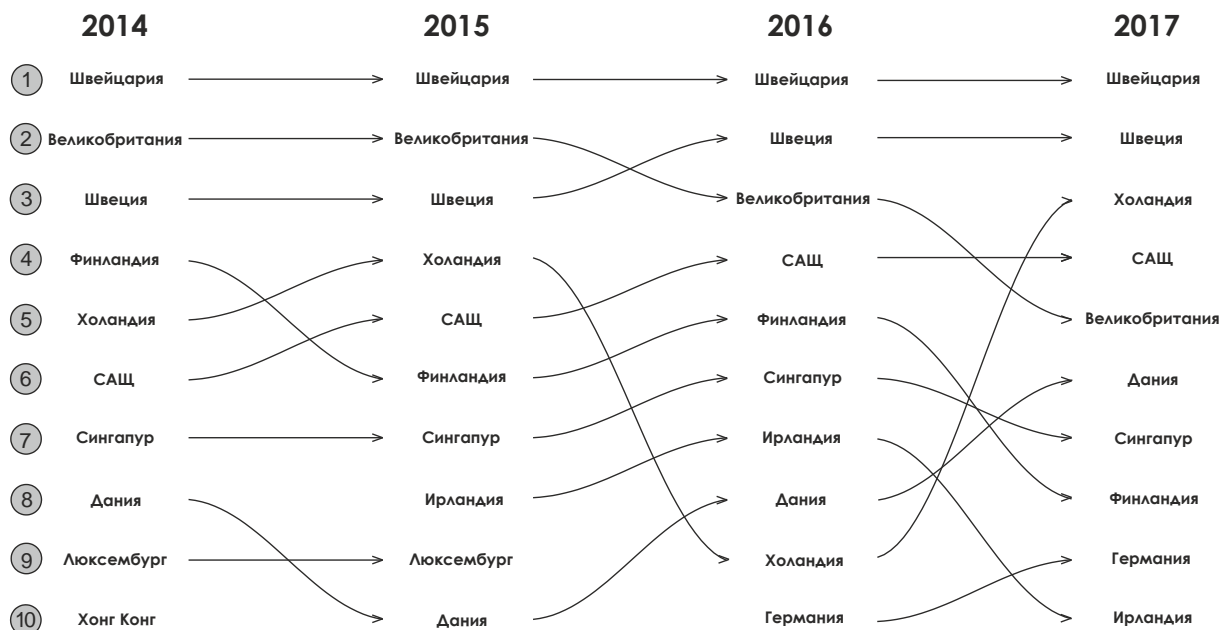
| | 2014 | 2015 | 2016 | 2017 |
|---|---|---|---|---|
| 1 | Швейцария | Швейцария | Швейцария | Швейцария |
| 2 | Великобритания | Великобритания | Швеция | Швеция |
| 3 | Швеция | Швеция | Великобритания | Холандия |
| 4 | Финландия | Холандия | САЩ | САЩ |
| 5 | Холандия | САЩ | Финландия | Великобритания |
| 6 | САЩ | Финландия | Сингапур | Дания |
| 7 | Сингапур | Сингапур | Ирландия | Сингапур |
| 8 | Дания | Ирландия | Дания | Финландия |
| 9 | Люксембург | Люксембург | Холандия | Германия |
| 10 | Хонг Конг | Дания | Германия | Ирландия |